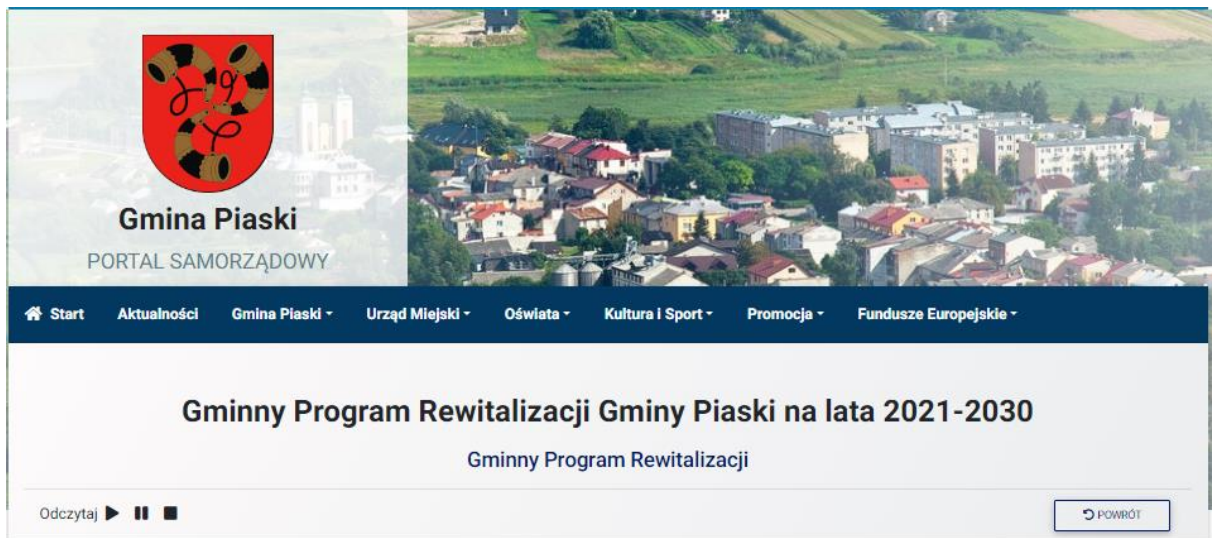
Gmina Piaski
PORTAL SAMORZĄDOWY

Start Aktualności Gmina Piaski Urząd Miejski Oświata Kultura i Sport Promocja Fundusze Europejskie

Gminny Program Rewitalizacji Gminy Piaski na lata 2021-2030

Gminny Program Rewitalizacji

Odczytaj

POWRÓT